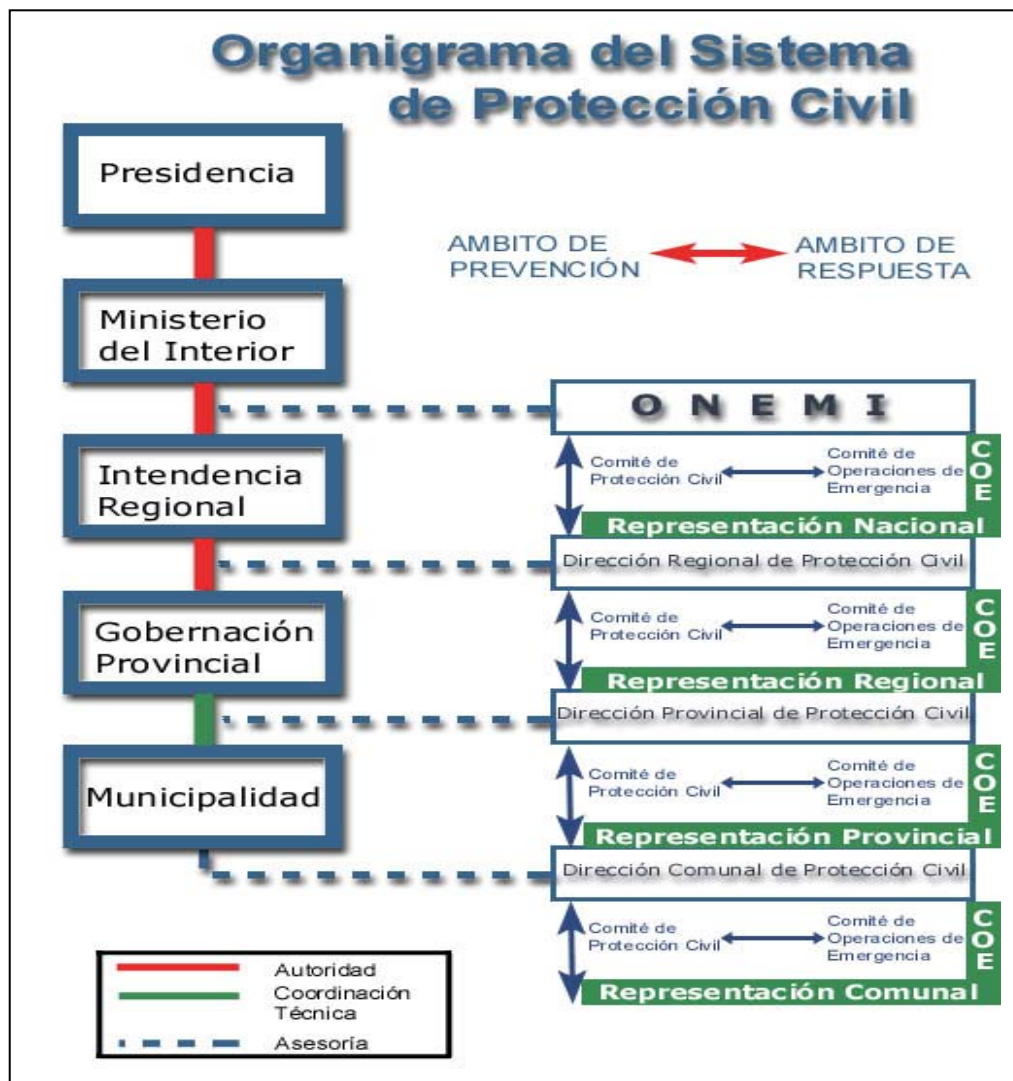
Organigrama del Sistema de Protección Civil

Presidencia

Ministerio del Interior

Intendencia Regional

Gobernación Provincial

Municipalidad

AMBITO DE PREVENCIÓN

AMBITO DE RESPUESTA

ONEMI

Comité de Protección Civil

Comité de Operaciones de Emergencia

COE

Representación Nacional

Dirección Regional de Protección Civil

Comité de Protección Civil

Comité de Operaciones de Emergencia

COE

Representación Regional

Dirección Provincial de Protección Civil

Comité de Protección Civil

Comité de Operaciones de Emergencia

COE

Representación Provincial

Dirección Comunal de Protección Civil

Comité de Protección Civil

Comité de Operaciones de Emergencia

COE

Representación Comunal

Autoridad

Coordinación Técnica

Asesoría